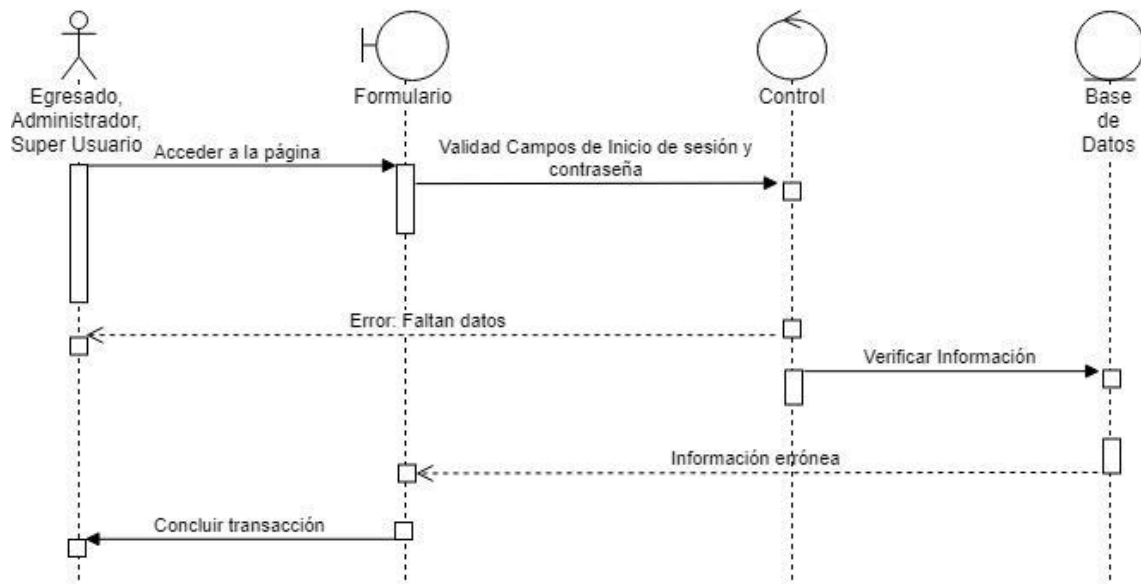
Egresado, Administrador, Super Usuario

Formulario

Control

Base de Datos

Acceder a la página

Validad Campos de Inicio de sesión y contraseña

Error: Faltan datos

Verificar Información

Información errónea

Concluir transacción